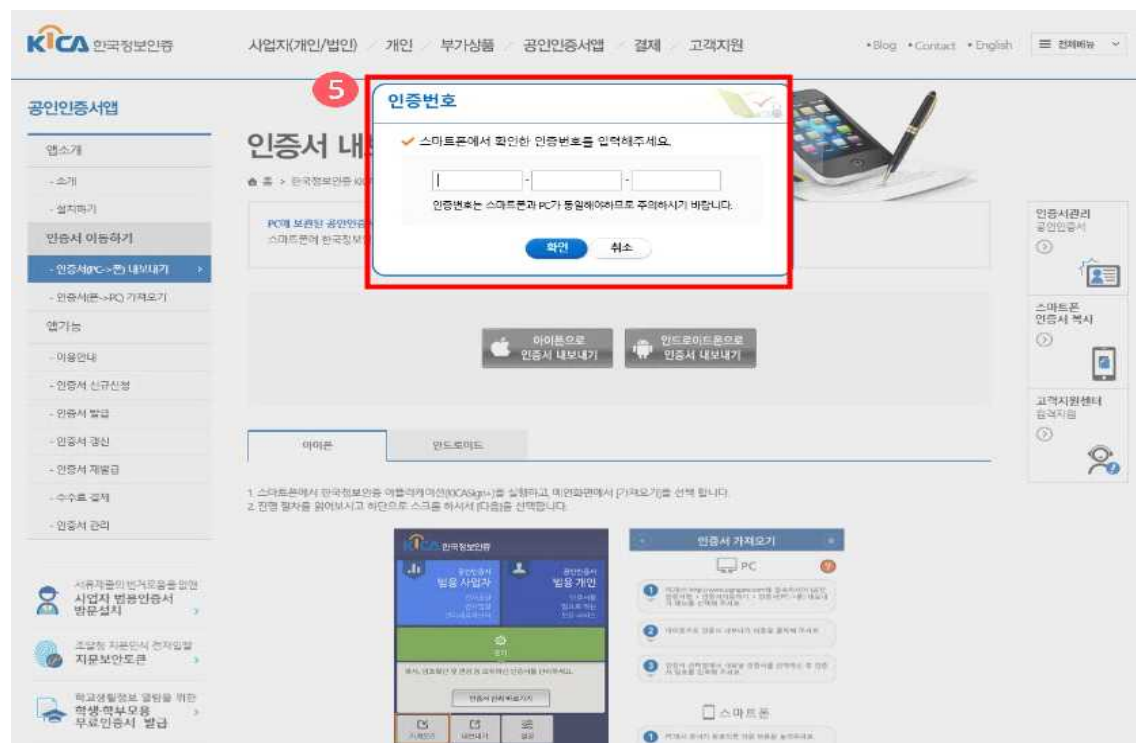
KICA 한국정보인증

사업자(개인/법인) 개인 부가상품 공인인증서앱 결제 고객지원

• Blog • Contact • English ☰ 전체메뉴

공인인증서앱

앱소개
- 소개
- 설치하기
인증서 이동하기
- 인증서(PC->폰) 내보내기
- 인증서(폰->PC) 가져오기
앱기능
- 이용안내
- 인증서 신규신청
- 인증서 발급
- 인증서 갱신
- 인증서 재발급
- 수수료 결제
- 인증서 관리

서류제출의 번거로움을 없앤
사업자 범용인증서 방문설치

조달청 지문인식 전자입찰
지문보안토큰

학교생활정보 열람을 위한
학생·학부모용 무료인증서 발급

인증서 내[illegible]

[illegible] > 한국정보인증 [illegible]

PC에 보관된 공인인증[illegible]
스마트폰에 한국정보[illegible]

5

인증번호

✔ 스마트폰에서 확인한 인증번호를 입력해주세요.

[ ] - [ ] - [ ]

인증번호는 스마트폰과 PC가 동일해야하므로 주의하시기 바랍니다.

확인 취소

아이폰으로 인증서 내보내기

안드로이드폰으로 인증서 내보내기

아이폰 안드로이드

1. 스마트폰에서 한국정보인증 어플리케이션(KICASign+)을 실행하고 메인화면에서 [가져오기]를 선택 합니다.
2. 진행 절차를 읽어보시고 하단으로 스크롤 하셔서 [다음]을 선택합니다.

한국정보인증
범용 사업자
범용 개인

인증서 가져오기
PC
스마트폰

인증서관리
공인인증서

스마트폰 인증서 복사

고객지원센터
고객지원